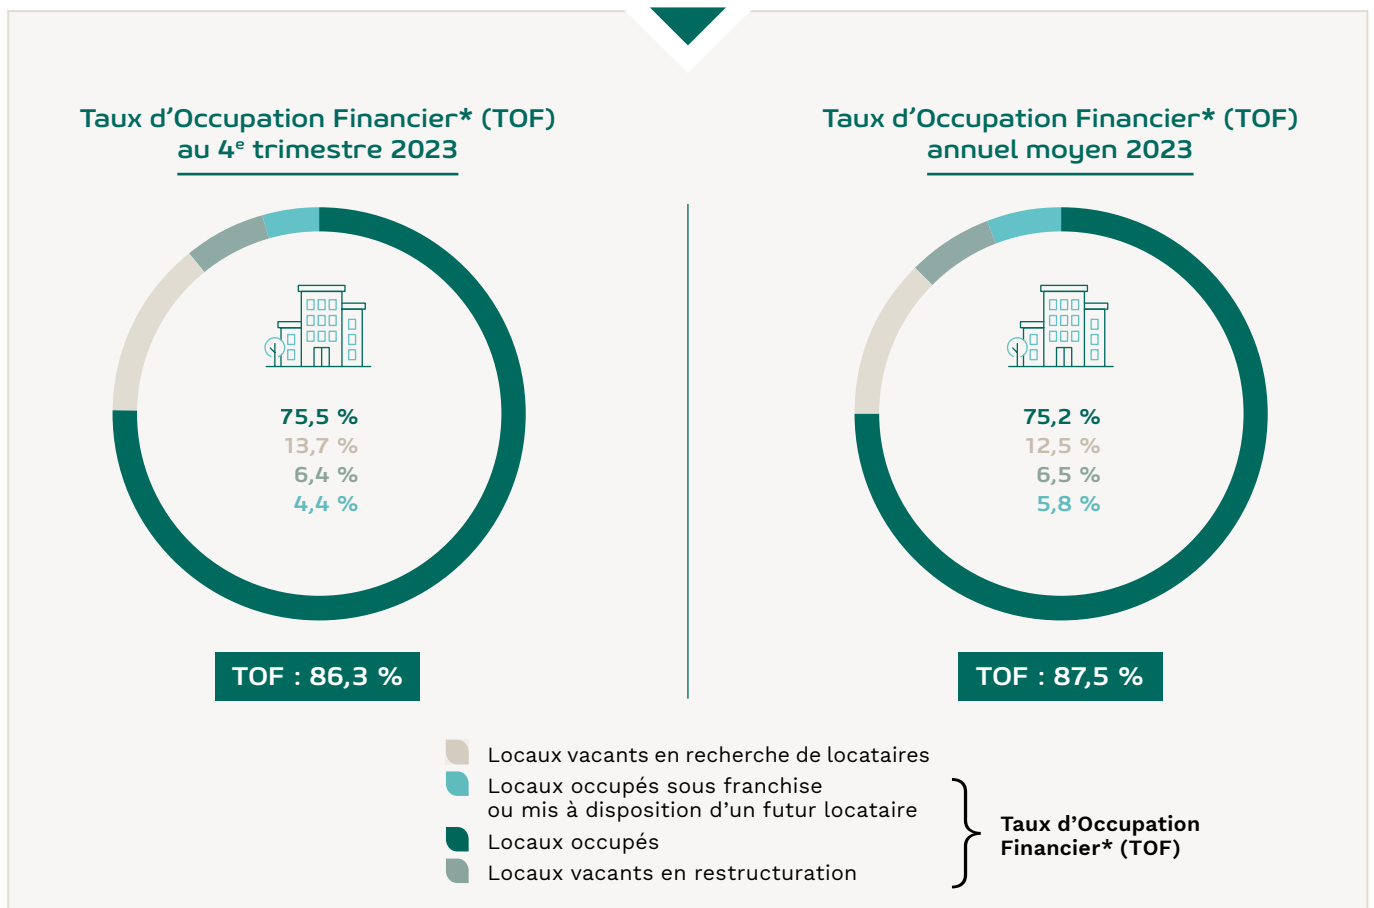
Taux d'Occupation Financier* (TOF)
au 4$^{e}$ trimestre 2023

75,5 %
13,7 %
6,4 %
4,4 %

TOF : 86,3 %

Taux d'Occupation Financier* (TOF)
annuel moyen 2023

75,2 %
12,5 %
6,5 %
5,8 %

TOF : 87,5 %

Locaux vacants en recherche de locataires
Locaux occupés sous franchise ou mis à disposition d'un futur locataire
Locaux occupés
Locaux vacants en restructuration

Taux d'Occupation Financier* (TOF)